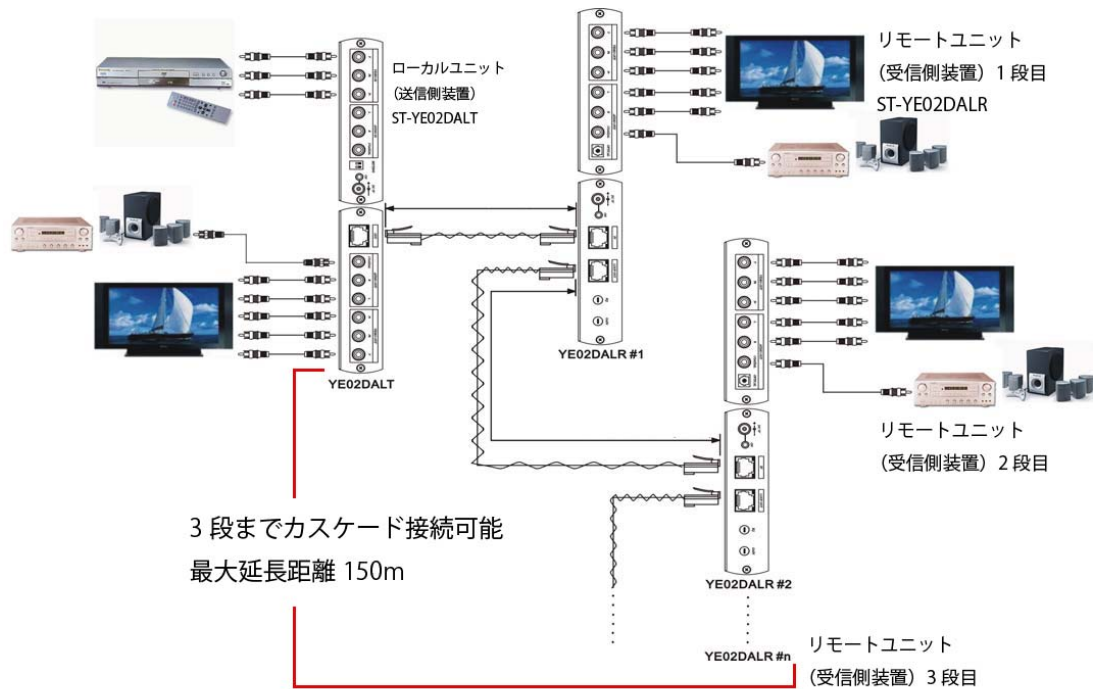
ローカルユニット
（送信側装置）
ST-YE02DALT

リモートユニット
（受信側装置）1 段目
ST-YE02DALR

YE02DALT

YE02DALR #1

リモートユニット
（受信側装置）2 段目

3 段までカスケード接続可能
最大延長距離 150m

YE02DALR #2

YE02DALR #n

リモートユニット
（受信側装置）3 段目